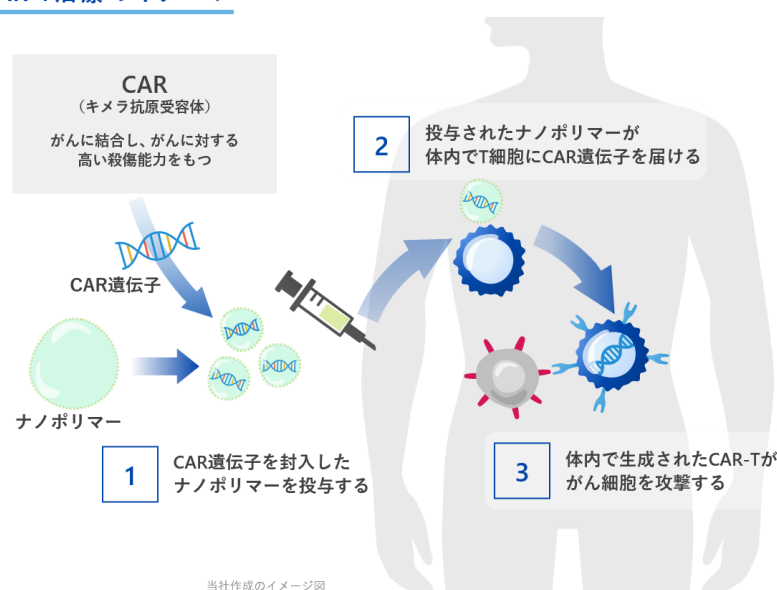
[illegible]

CAR
（キメラ抗原受容体）
がんに結合し、がんに対する高い殺傷能力をもつ

CAR遺伝子

ナノポリマー

2 投与されたナノポリマーが体内でT細胞にCAR遺伝子を届ける

1 CAR遺伝子を封入したナノポリマーを投与する

3 体内で生成されたCAR-Tががん細胞を攻撃する

当社作成のイメージ図